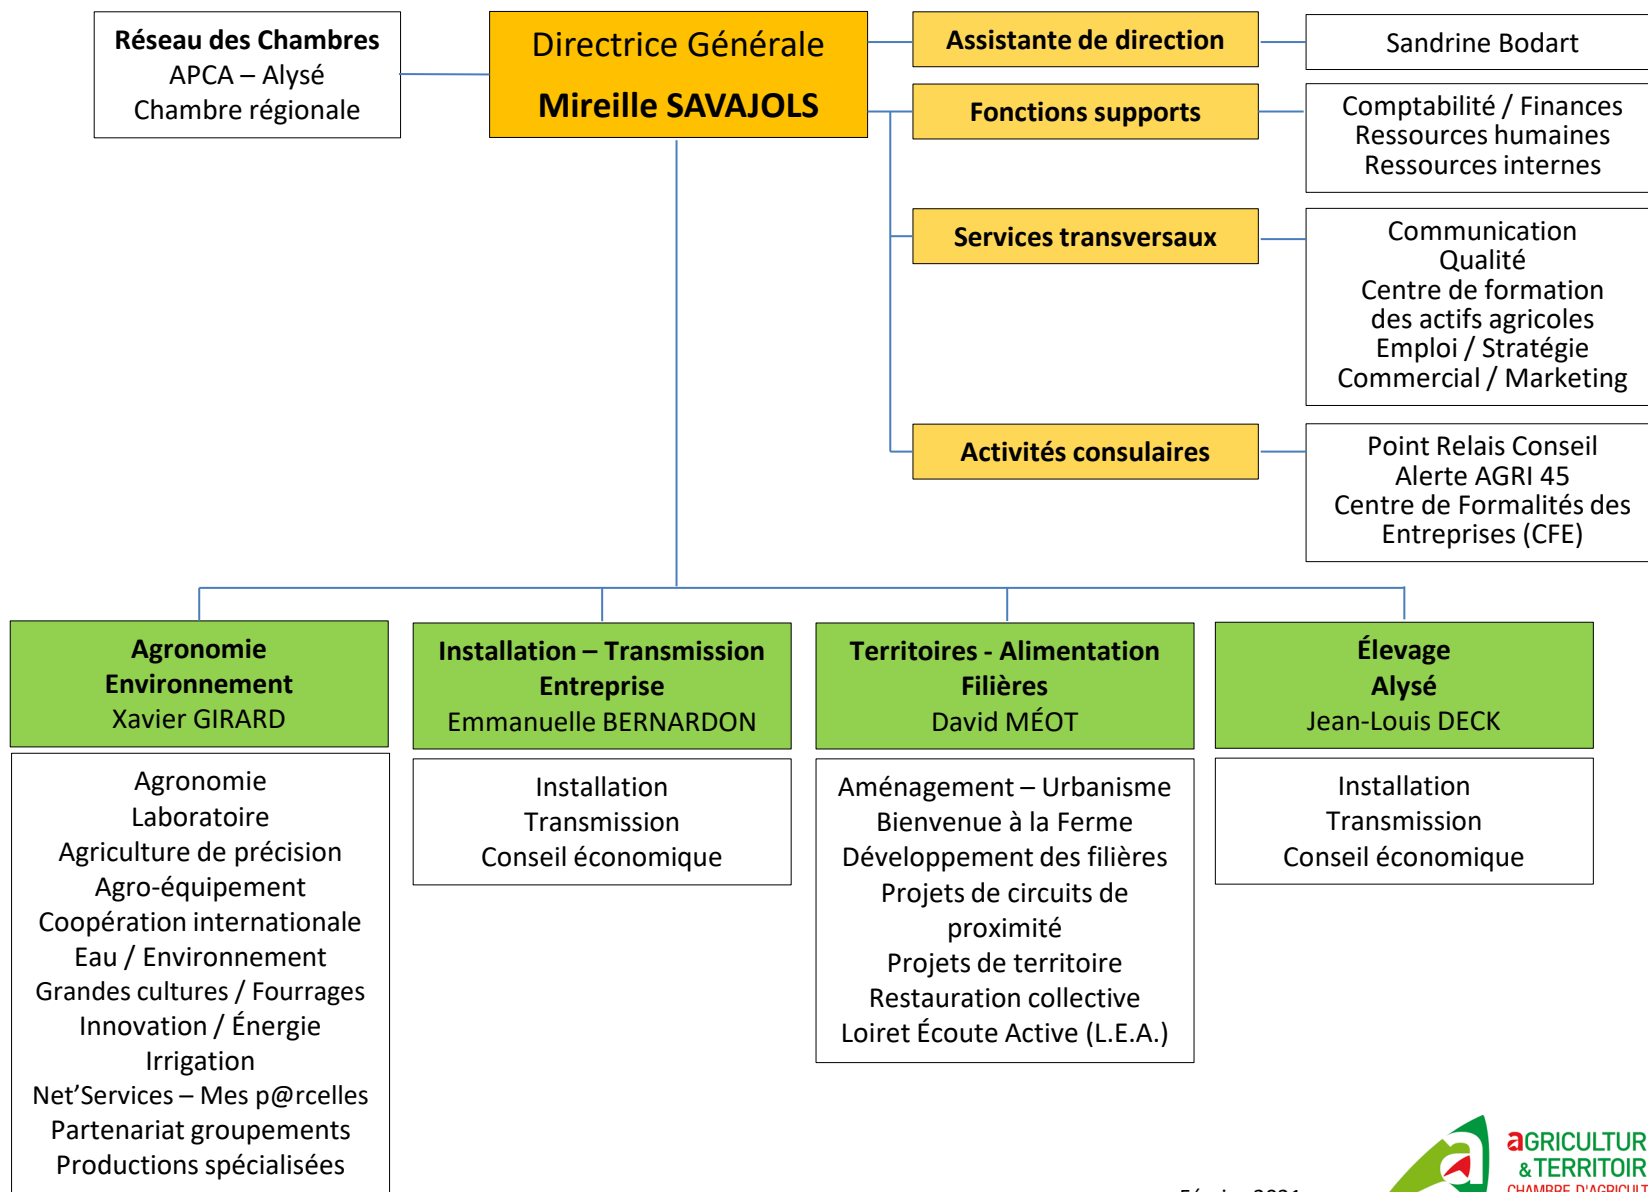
Réseau des Chambres
APCA – Alysé
Chambre régionale

Directrice Générale
Mireille SAVAJOLS

Assistante de direction

Sandrine Bodart

Fonctions supports

Comptabilité / Finances
Ressources humaines
Ressources internes

Services transversaux

Communication
Qualité
Centre de formation des actifs agricoles
Emploi / Stratégie
Commercial / Marketing

Activités consulaires

Point Relais Conseil
Alerte AGRI 45
Centre de Formalités des Entreprises (CFE)

Agronomie
Environnement
Xavier GIRARD

Agronomie
Laboratoire
Agriculture de précision
Agro-équipement
Coopération internationale
Eau / Environnement
Grandes cultures / Fourrages
Innovation / Énergie
Irrigation
Net'Services – Mes p@rcelles
Partenariat groupements
Productions spécialisées

Installation – Transmission
Entreprise
Emmanuelle BERNARDON

Installation
Transmission
Conseil économique

Territoires - Alimentation
Filières
David MÉOT

Aménagement – Urbanisme
Bienvenue à la Ferme
Développement des filières
Projets de circuits de proximité
Projets de territoire
Restauration collective
Loiret Écoute Active (L.E.A.)

Élevage
Alysé
Jean-Louis DECK

Installation
Transmission
Conseil économique

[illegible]

aGRICULTUR
&TERRITOIR
CHAMBRE D'AGRICULT